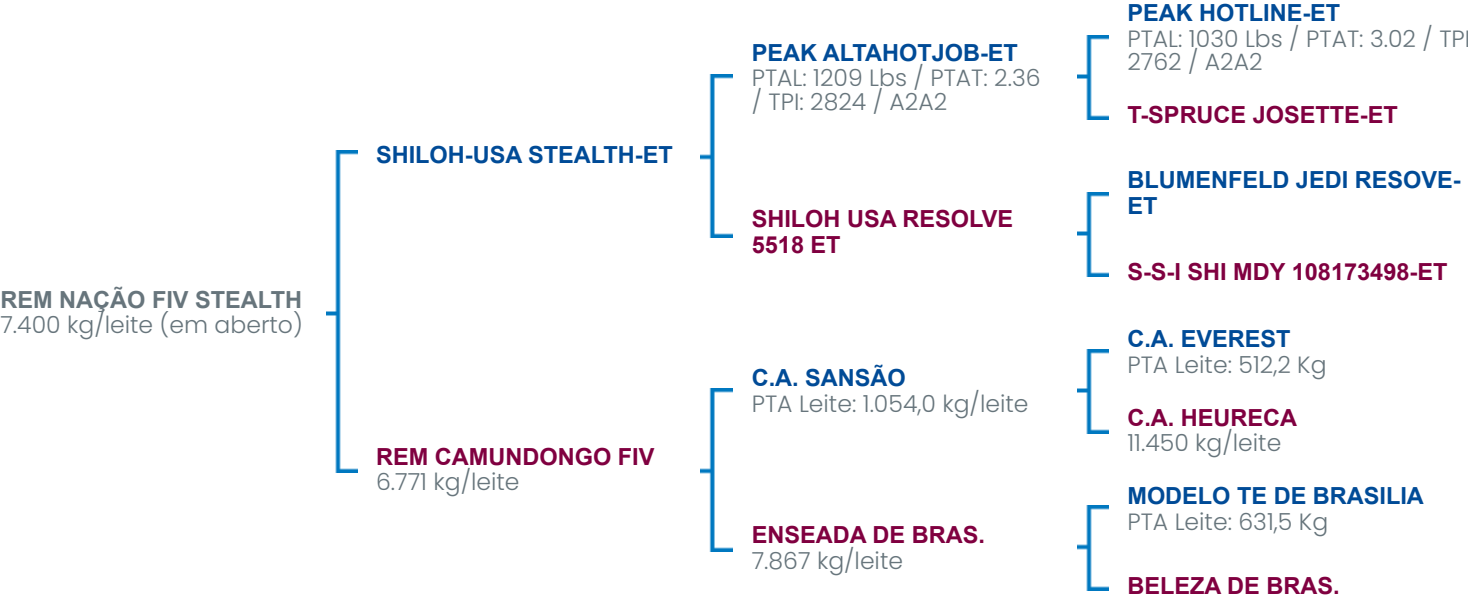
REM NAÇÃO FIV STEALTH
7.400 kg/leite (em aberto)

SHILOH-USA STEALTH-ET

PEAK ALTAHOTJOB-ET
PTAL: 1209 Lbs / PTAT: 2.36 / TPI: 2824 / A2A2

PEAK HOTLINE-ET
PTAL: 1030 Lbs / PTAT: 3.02 / TPI 2762 / A2A2

T-SPRUCE JOSETTE-ET

SHILOH USA RESOLVE 5518 ET

BLUMENFELD JEDI RESOVE-ET

S-S-I SHI MDY 108173498-ET

REM CAMUNDONGO FIV
6.771 kg/leite

C.A. SANSÃO
PTA Leite: 1.054,0 kg/leite

C.A. EVEREST
PTA Leite: 512,2 Kg

C.A. HEURECA
11.450 kg/leite

ENSEADA DE BRAS.
7.867 kg/leite

MODELO TE DE BRASILIA
PTA Leite: 631,5 Kg

BELEZA DE BRAS.